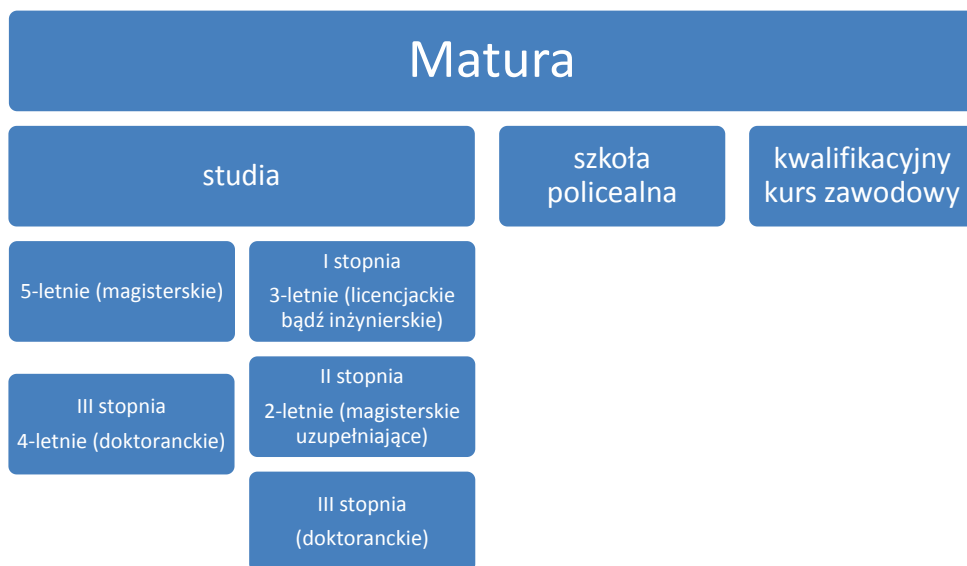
Matura

studia

szkoła policealna

kwalifikacyjny kurs zawodowy

5-letnie (magisterskie)

I stopnia
3-letnie (licencjackie bądź inżynierskie)

III stopnia
4-letnie (doktoranckie)

II stopnia
2-letnie (magisterskie uzupełniające)

III stopnia
(doktoranckie)